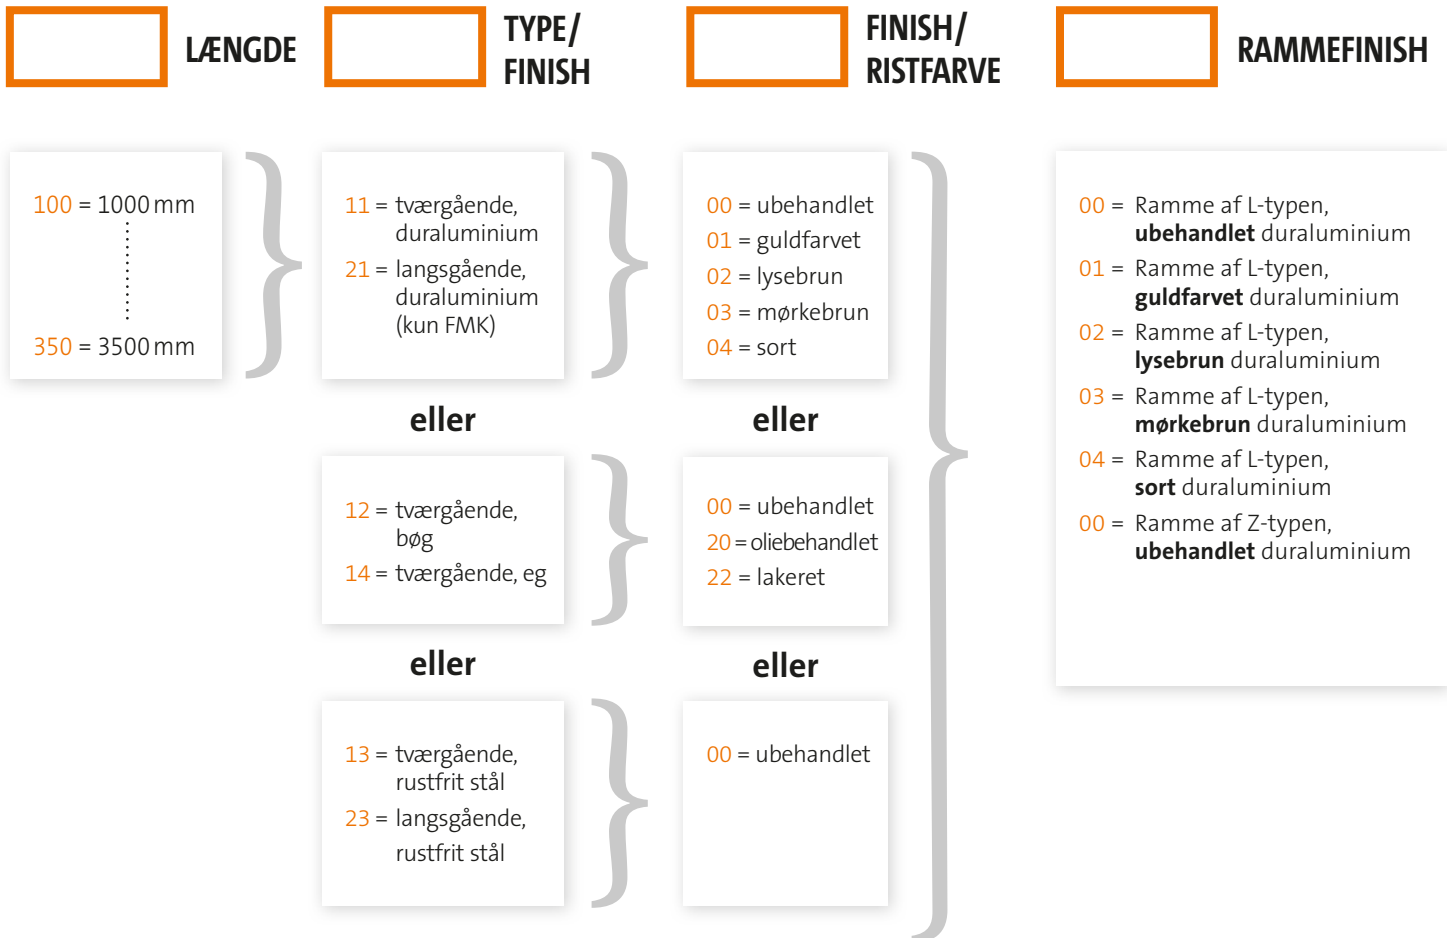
LÆNGDE

TYPE/ FINISH

FINISH/ RISTFARVE

RAMMEFINISH

100 = 1000 mm

350 = 3500 mm

11 = tværgående, duraluminium
21 = langsgående, duraluminium (kun FMK)

00 = ubehandlet
01 = guldfarvet
02 = lysebrun
03 = mørkebrun
04 = sort

00 = Ramme af L-typen, **ubehandlet** duraluminium
01 = Ramme af L-typen, **guldfarvet** duraluminium
02 = Ramme af L-typen, **lysebrun** duraluminium
03 = Ramme af L-typen, **mørkebrun** duraluminium
04 = Ramme af L-typen, **sort** duraluminium
00 = Ramme af Z-typen, **ubehandlet** duraluminium

eller

eller

12 = tværgående, bøg
14 = tværgående, eg

00 = ubehandlet
20 = oliebehandlet
22 = lakeret

eller

eller

13 = tværgående, rustfrit stål
23 = langsgående, rustfrit stål

00 = ubehandlet